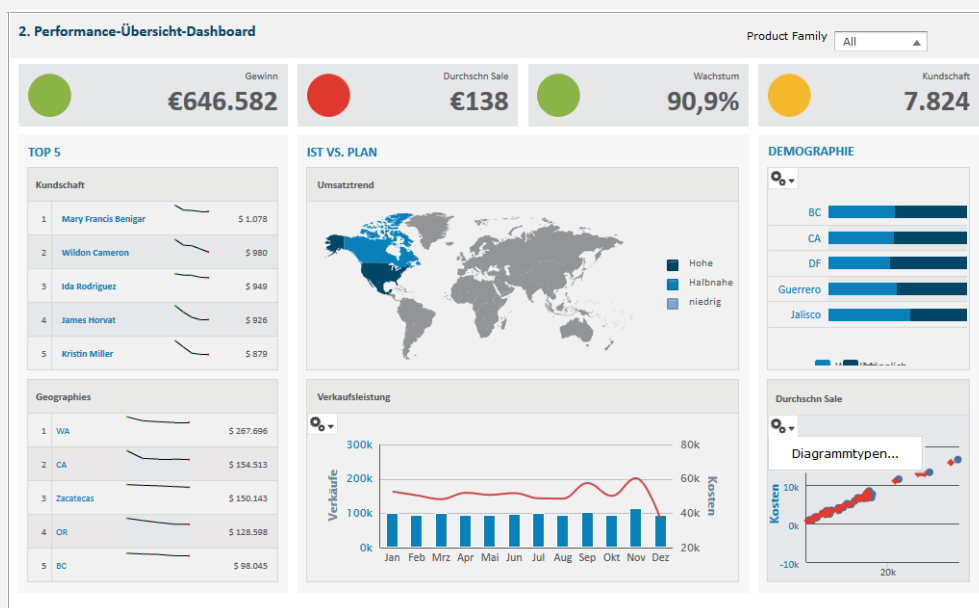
2. Performance-Übersicht-Dashboard

Product Family All

Gewinn €646.582

Durchschn Sale €138

Wachstum 90,9%

Kundschaft 7.824

TOP 5

Kundschaft

| | | |
|---|---|---|
| 1 | Mary Francis Benigar | $ 1.078 |
| 2 | Wildon Cameron | $ 980 |
| 3 | Ida Rodriguez | $ 949 |
| 4 | James Horvat | $ 926 |
| 5 | Kristin Miller | $ 879 |

Geographies

| | | |
|---|---|---|
| 1 | WA | $ 267.696 |
| 2 | CA | $ 154.513 |
| 3 | Zacatecas | $ 150.143 |
| 4 | OR | $ 128.598 |
| 5 | BC | $ 98.045 |

IST VS. PLAN

Umsatztrend

Hohe
Halbnahe
niedrig

Verkaufsleistung

Verkäufe
300k
200k
100k
0k
Jan Feb Mrz Apr Mai Jun Jul Aug Sep Okt Nov Dez
80k
60k
40k
20k
Kosten

DEMOGRAPHIE

BC
CA
DF
Guerrero
Jalisco

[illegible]

Durchschn Sale

Diagrammtypen...

Kosten
10k
0k
-10k
20k